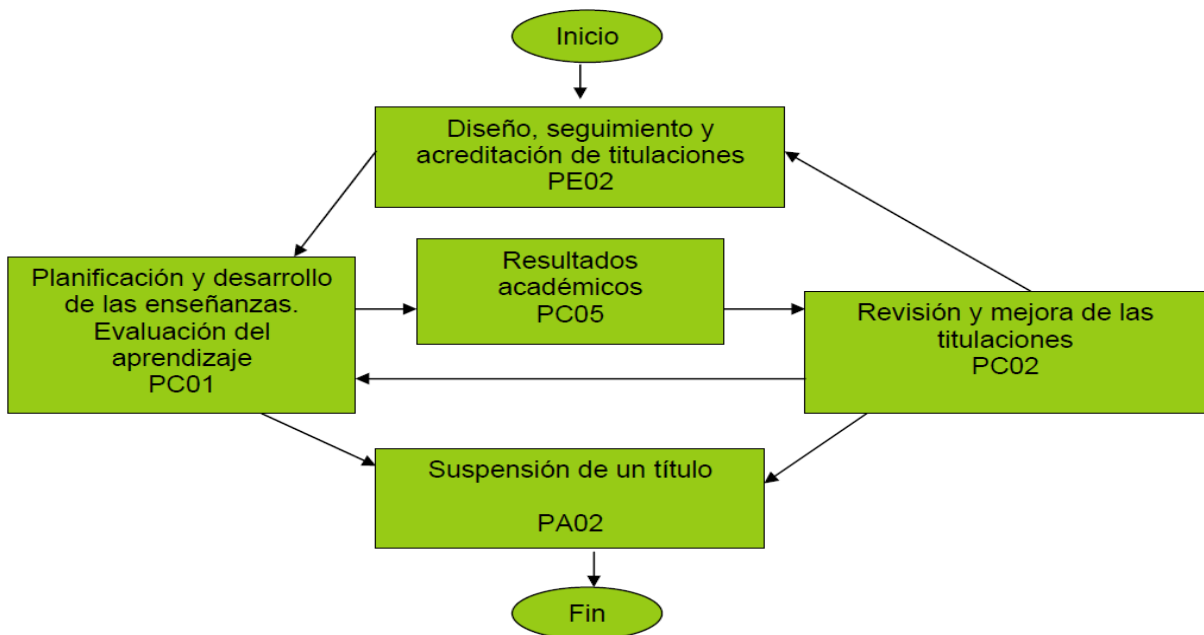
Inicio

Diseño, seguimiento y acreditación de titulaciones
PE02

Planificación y desarrollo de las enseñanzas. Evaluación del aprendizaje
PC01

Resultados académicos
PC05

Revisión y mejora de las titulaciones
PC02

Suspensión de un título

PA02

Fin